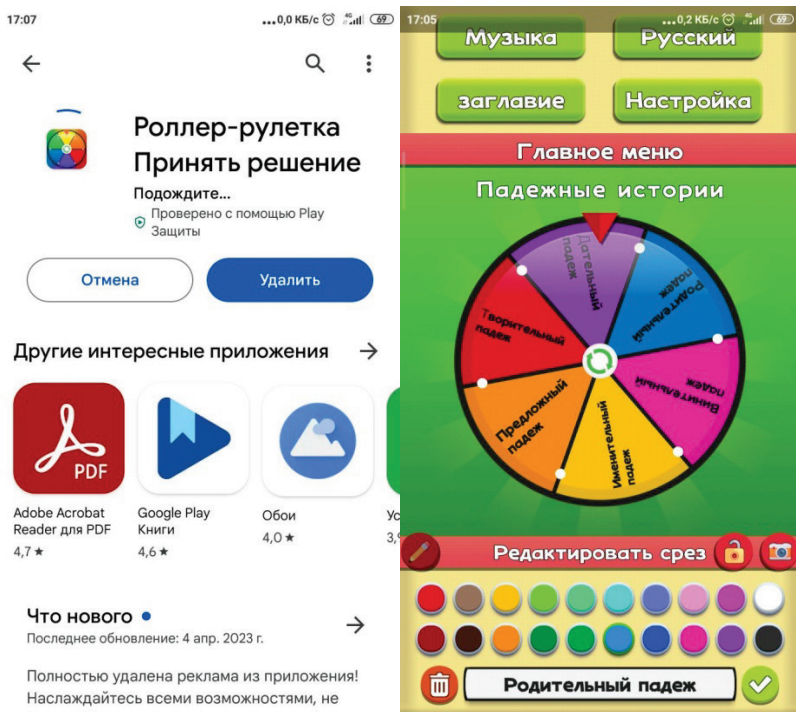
17:07 ...0,0 КБ/с 69

Роллер-рулетка Принять решение

Подождите...

Проверено с помощью Play Защиты

Отмена

Удалить

Другие интересные приложения

PDF

Adobe Acrobat Reader для PDF

4,7 ★

Google Play Книги

4,6 ★

Обои

4,0 ★

Ус

3,9

Что нового

Последнее обновление: 4 апр. 2023 г.

Полностью удалена реклама из приложения! Наслаждайтесь всеми возможностями, не

17:05 ...0,2 КБ/с 69

Музыка

Русский

заглавие

Настройка

Главное меню

Падежные истории

Дательный падеж

Родительный падеж

Винительный падеж

Именительный падеж

Предложный падеж

Творительный падеж

Редактировать срез

Родительный падеж